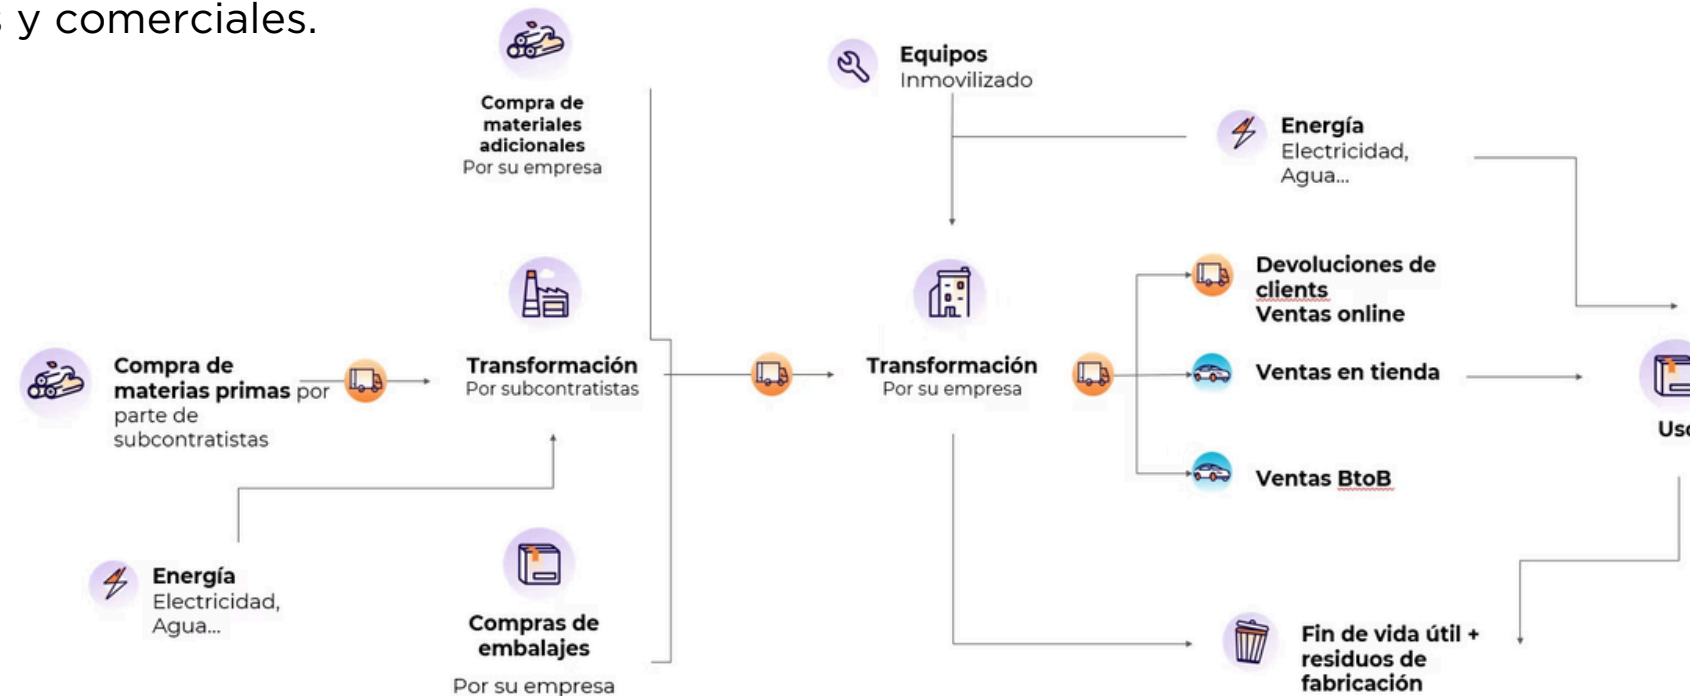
s y comerciales.

Compra de materiales adicionales
Por su empresa

Equipos
Inmovilizado

Energía
Electricidad, Agua...

Compra de materias primas por parte de subcontratistas

Transformación
Por subcontratistas

Transformación
Por su empresa

Devoluciones de clients
Ventas online

Ventas en tienda

Ventas BtoB

Uso

Energía
Electricidad, Agua...

Compras de embalajes
Por su empresa

Fin de vida útil + residuos de fabricación